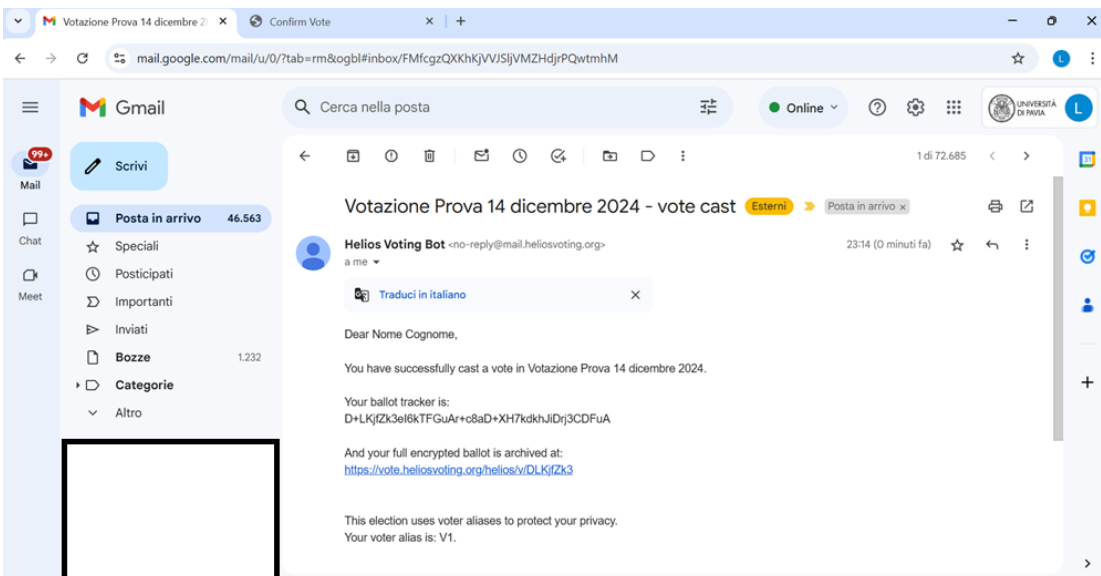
Votazione Prova 14 dicembre 2
Confirm Vote
mail.google.com/mail/u/0/?tab=rm&ogbl#inbox/FMfcgzQXKhKjVVJSljVMZHdjrPQwtmhM

Gmail
Cerca nella posta
Online
UNIVERSITÀ DI PAVIA
L

99+
Mail
Chat
Meet

Scrivi
Posta in arrivo 46.563
Speciali
Posticipati
Importanti
Inviati
Bozze 1.232
Categorie
Altro

1 di 72.685

Votazione Prova 14 dicembre 2024 - vote cast Esterni Posta in arrivo ×

Helios Voting Bot <no-reply@mail.heliosvoting.org>
a me
23:14 (0 minuti fa)

Traduci in italiano

Dear Nome Cognome,

You have successfully cast a vote in Votazione Prova 14 dicembre 2024.

Your ballot tracker is:
D+LKjfZk3el6kTFGuAr+c8aD+XH7kdkhJiDrj3CDFuA

And your full encrypted ballot is archived at:
https://vote.heliosvoting.org/helios/v/DLKjfZk3

This election uses voter aliases to protect your privacy.
Your voter alias is: V1.